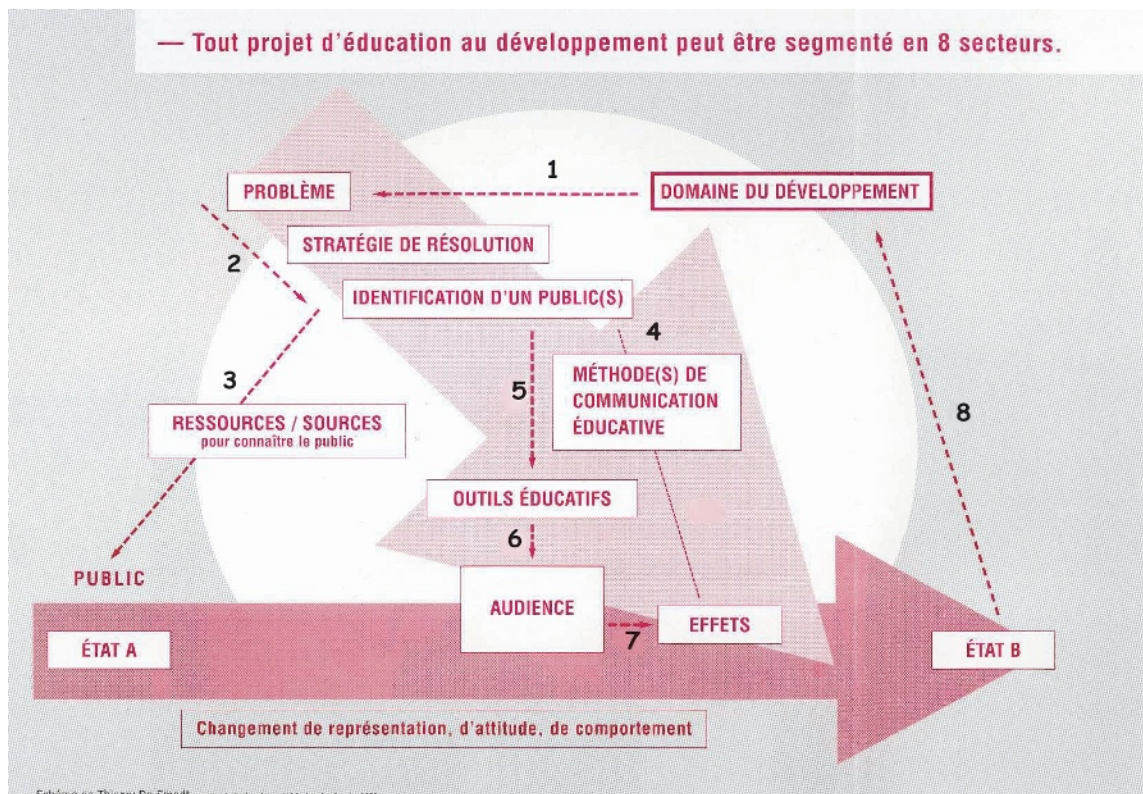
— Tout projet d'éducation au développement peut être segmenté en 8 secteurs.

1

PROBLÈME

DOMAINE DU DÉVELOPPEMENT

STRATÉGIE DE RÉSOLUTION

2

IDENTIFICATION D'UN PUBLIC(S)

4

3

MÉTHODE(S) DE COMMUNICATION ÉDUCATIVE

5

8

RESSOURCES / SOURCES
pour connaître le public

OUTILS ÉDUCATIFS

6

PUBLIC

AUDIENCE

EFFETS

7

ÉTAT A

ÉTAT B

Changement de représentation, d'attitude, de comportement

Schéma de Thierry De Smedt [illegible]